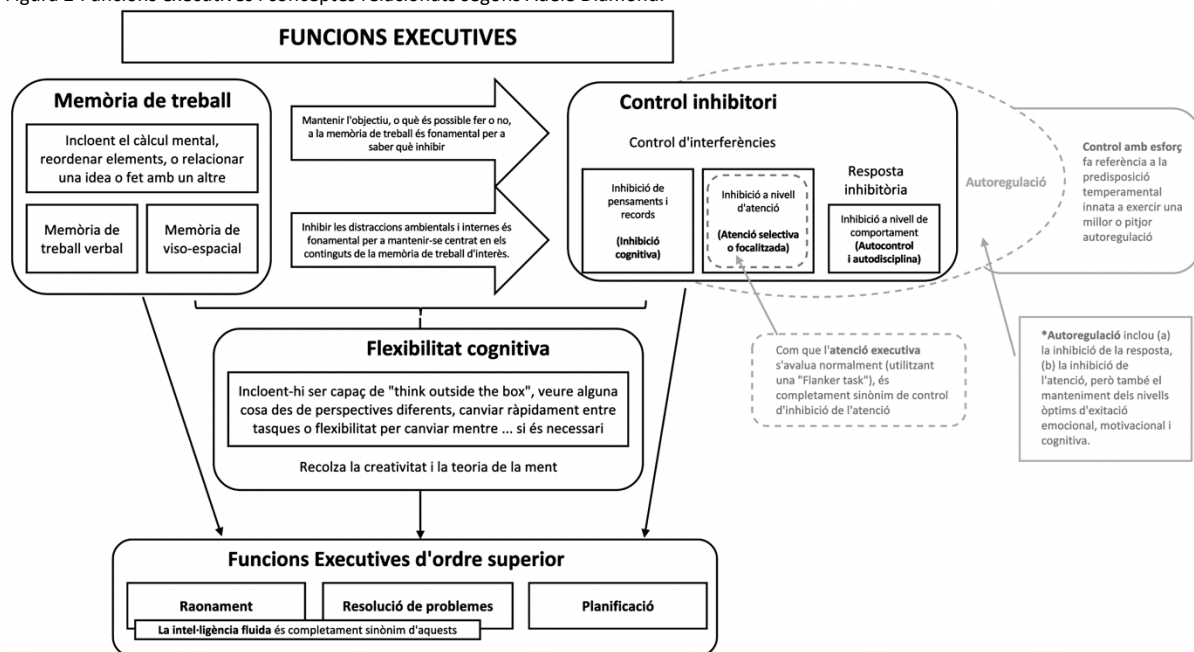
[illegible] Funcions executives i conceptes relacionats segons Adele Diamond.

FUNCIONS EXECUTIVES

Memòria de treball

Incloent el càlcul mental, reordenar elements, o relacionar una idea o fet amb un altre

Memòria de treball verbal

Memòria de viso-espacial

Mantenir l'objectiu, o què és possible fer o no, a la memòria de treball és fonamental per a saber què inhibir

Inhibir les distraccions ambientals i internes és fonamental per a mantenir-se centrat en els continguts de la memòria de treball d'interès.

Control inhibitori

Control d'interferències

Inhibició de pensaments i records

(Inhibició cognitiva)

Inhibició a nivell d'atenció

(Atenció selectiva o focalitzada)

Resposta inhibitòria

Inhibició a nivell de comportament

(Autocontrol i autodisciplina)

Autoregulació

Control amb esforç fa referència a la predisposició temperamental innata a exercir una millor o pitjor autoregulació

Com que l'atenció executiva s'avalua normalment (utilitzant una "Flanker task"), és completament sinònim de control d'inhibició de l'atenció

*Autoregulació inclou (a) la inhibició de la resposta, (b) la inhibició de l'atenció, però també el manteniment dels nivells òptims de exitació emocional, motivacional i cognitiva.

Flexibilitat cognitiva

Incloent-hi ser capaç de "think outside the box", veure alguna cosa des de perspectives diferents, canviar ràpidament entre tasques o flexibilitat per canviar mentre ... si és necessari

Recolza la creativitat i la teoria de la ment

Funcions Executives d'ordre superior

Raonament

Resolució de problemes

Planificació

La intel·ligència fluida és completament sinònim d'aquests